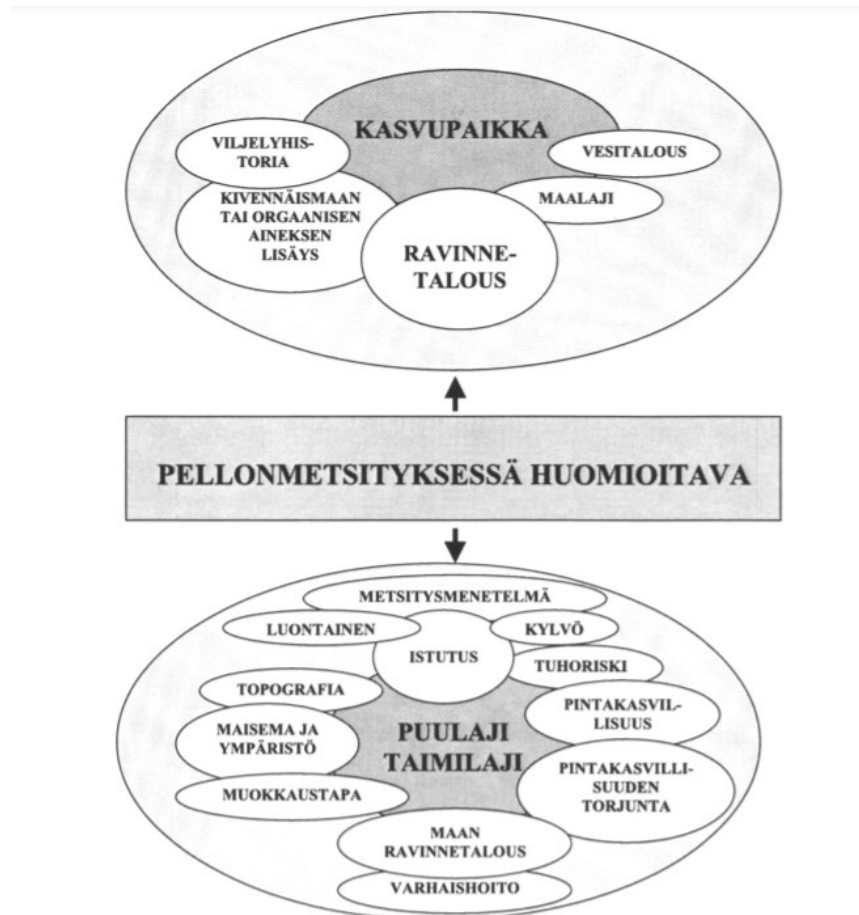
KASVUPAIKKA

VILJELYHISTORIA

VESITALOUS

KIVENNÄISMAAN TAI ORGAANISEN AINEKSEN LISÄYS

MAALAJI

RAVINNETALOUS

PELLONMETSITYKSESSÄ HUOMIOITAVA

METSITYSMENETELMÄ

LUONTAINEN

KYLVÖ

ISTUTUS

TUHORISKI

TOPOGRAFIA

PINTAKASVILLISUUS

MAISEMA JA YMPÄRISTÖ

PUULAJI TAIMILAJI

PINTAKASVILLISUUDEN TORJUNTA

MUOKKAUSTAPA

MAAN RAVINNETALOUS

VARHAISHOITO